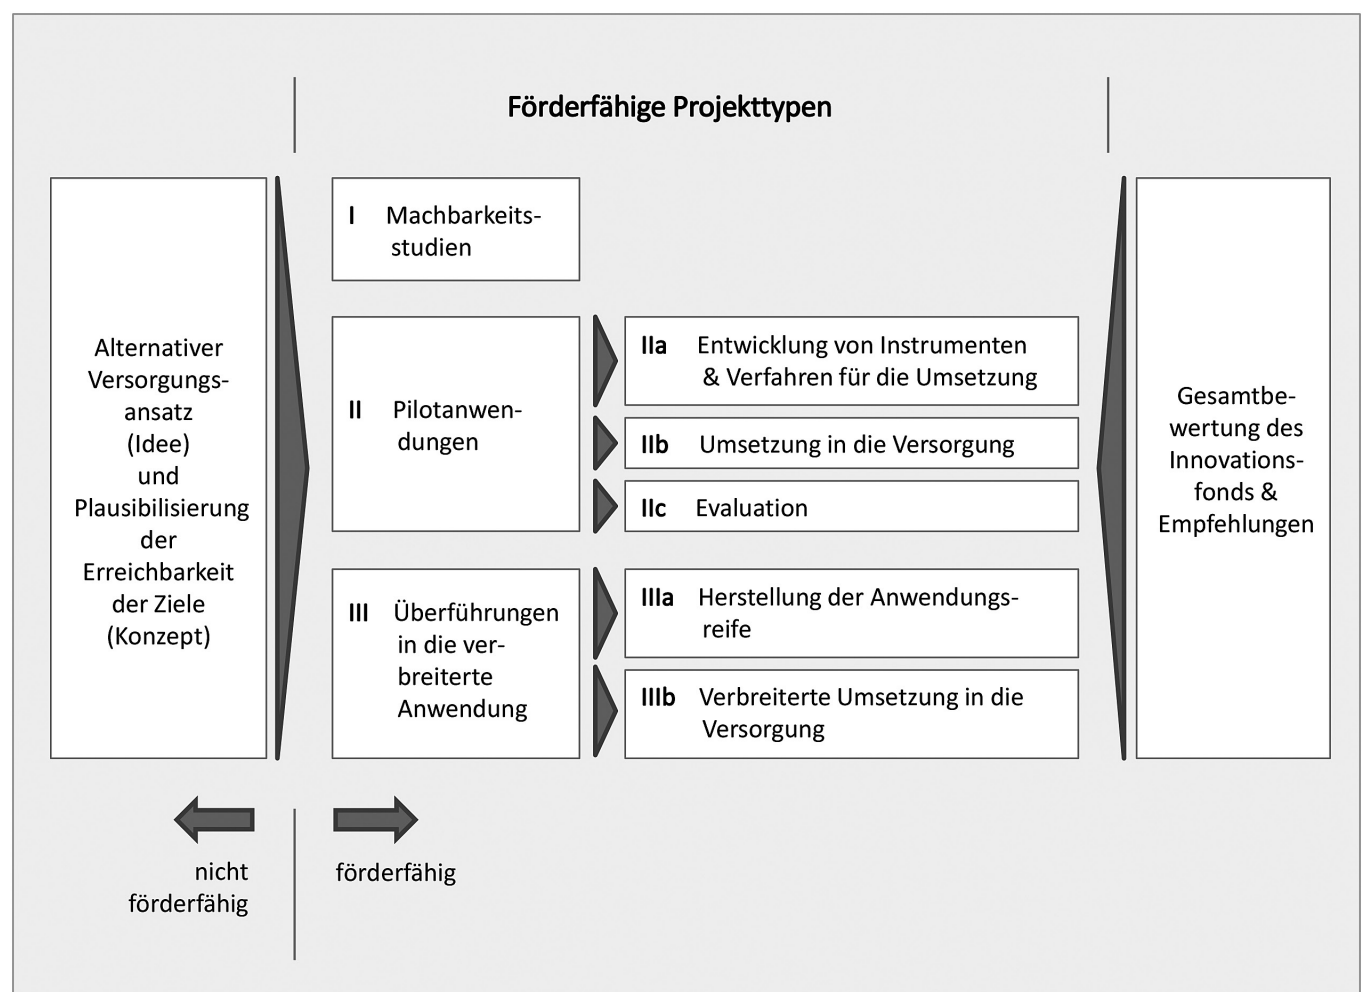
Förderfähige Projekttypen

Alternativer Versorgungsansatz (Idee) und Plausibilisierung der Erreichbarkeit der Ziele (Konzept)

I Machbarkeitsstudien

II Pilotanwendungen

IIa Entwicklung von Instrumenten & Verfahren für die Umsetzung

IIb Umsetzung in die Versorgung

IIc Evaluation

III Überführungen in die verbreiterte Anwendung

IIIa Herstellung der Anwendungsreife

IIIb Verbreiterte Umsetzung in die Versorgung

Gesamtbewertung des Innovationsfonds & Empfehlungen

nicht förderfähig

förderfähig